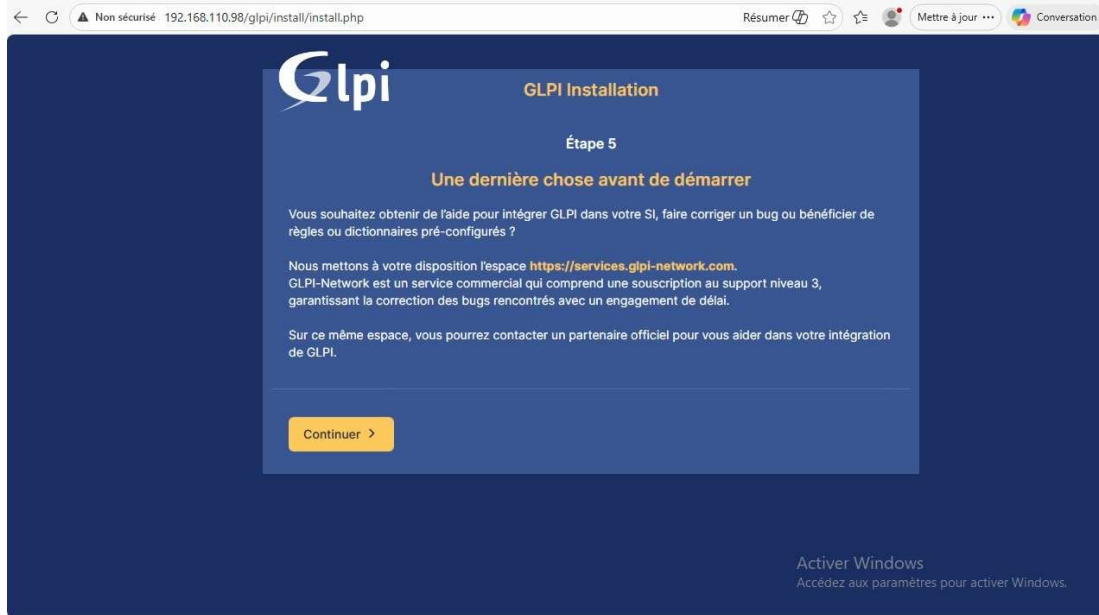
Non sécurisé 192.168.110.98/glpi/install/install.php

Résumer

Mettre à jour ···

Conversation

Glpi

GLPI Installation

Étape 5

Une dernière chose avant de démarrer

Vous souhaitez obtenir de l'aide pour intégrer GLPI dans votre SI, faire corriger un bug ou bénéficier de règles ou dictionnaires pré-configurés ?

Nous mettons à votre disposition l'espace https://services.glpi-network.com.
GLPI-Network est un service commercial qui comprend une souscription au support niveau 3, garantissant la correction des bugs rencontrés avec un engagement de délai.

Sur ce même espace, vous pourrez contacter un partenaire officiel pour vous aider dans votre intégration de GLPI.

Continuer >

Activer Windows
Accédez aux paramètres pour activer Windows.